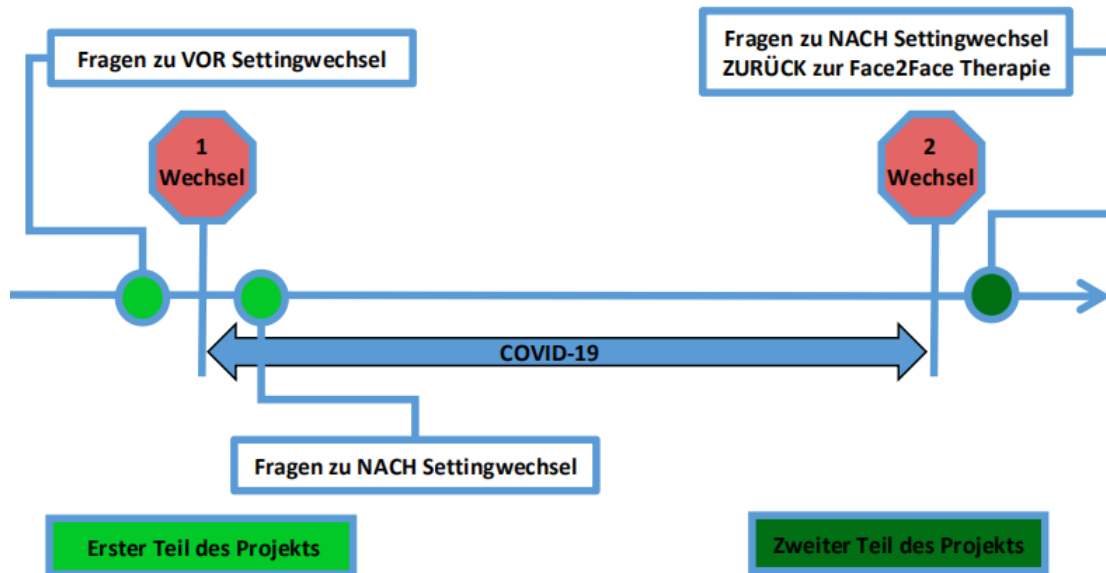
Fragen zu VOR Settingwechsel

Fragen zu NACH Settingwechsel
ZURÜCK zur Face2Face Therapie

1
Wechsel

2
Wechsel

COVID-19

Fragen zu NACH Settingwechsel

Erster Teil des Projekts

Zweiter Teil des Projekts